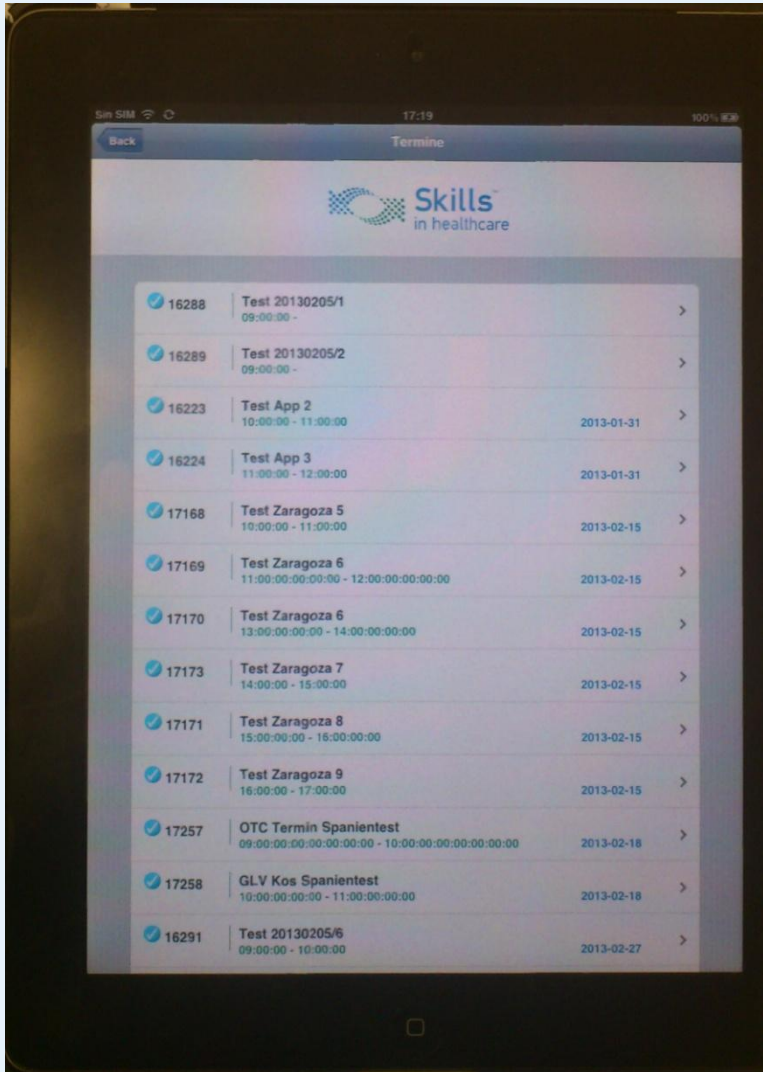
Sin SIM
17:19
100%
Back
Termine

Skills™
in healthcare

16288 Test 20130205/1
09:00:00 -
>

16289 Test 20130205/2
09:00:00 -
>

16223 Test App 2
10:00:00 - 11:00:00
2013-01-31 >

16224 Test App 3
11:00:00 - 12:00:00
2013-01-31 >

17168 Test Zaragoza 5
10:00:00 - 11:00:00
2013-02-15 >

17169 Test Zaragoza 6
11:00:00:00:00:00 - 12:00:00:00:00:00
2013-02-15 >

17170 Test Zaragoza 6
13:00:00:00:00 - 14:00:00:00:00
2013-02-15 >

17173 Test Zaragoza 7
14:00:00 - 15:00:00
2013-02-15 >

17171 Test Zaragoza 8
15:00:00:00 - 16:00:00:00
2013-02-15 >

17172 Test Zaragoza 9
16:00:00 - 17:00:00
2013-02-15 >

17257 OTC Termin Spanientest
09:00:00:00:00:00:00:00 - 10:00:00:00:00:00:00:00
2013-02-18 >

17258 GLV Kos Spanientest
10:00:00:00:00 - 11:00:00:00:00
2013-02-18 >

16291 Test 20130205/6
09:00:00 - 10:00:00
2013-02-27 >